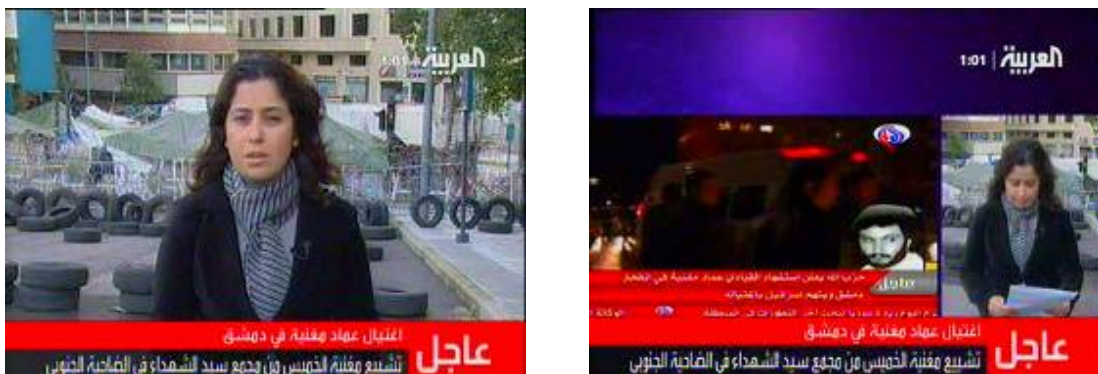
العربية 1:01

اغتيال عماد مغنية في دمشق
عاجل
تشييع مغنية الخميس من مجمع سيد الشهداء في الضاحية الجنوبية

العربية 1:01

حزب الله يعلن استشهاد القيادي عماد مغنية في تفجير دمشق ويتهم اسرائيل باغتياله
عاجل
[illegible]

اغتيال عماد مغنية في دمشق
عاجل
تشييع مغنية الخميس من مجمع سيد الشهداء في الضاحية الجنوبية